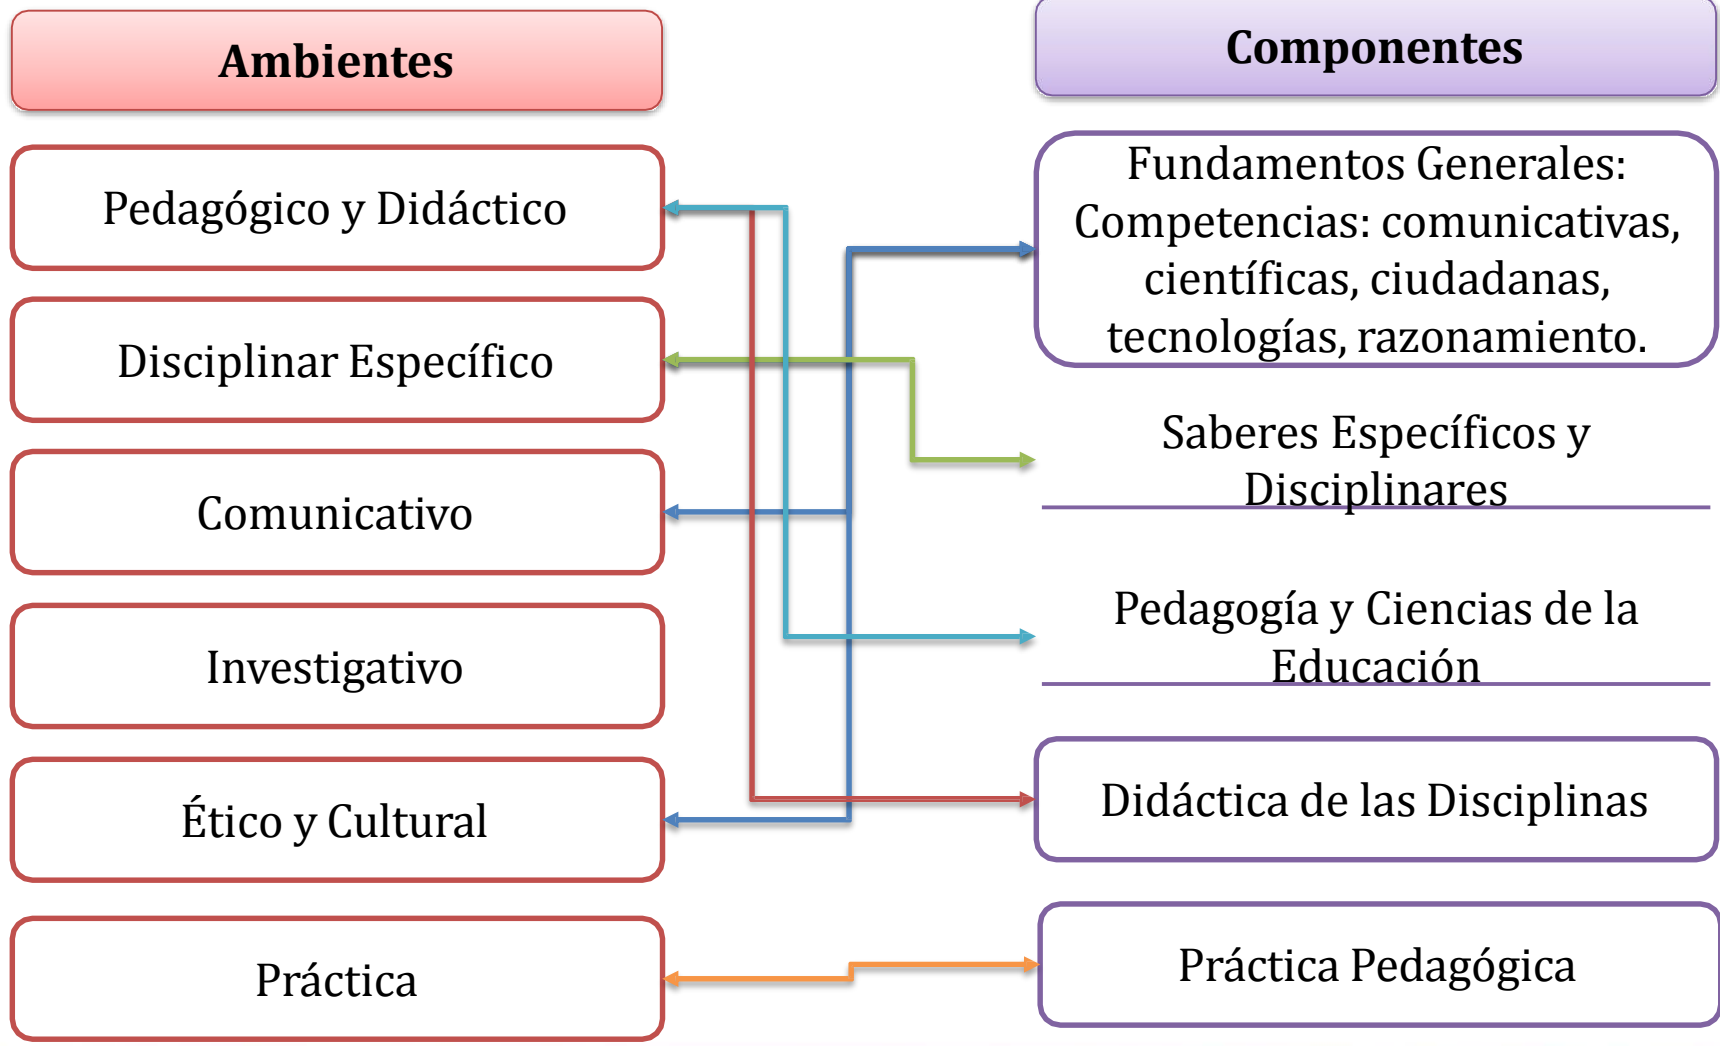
Ambientes

Pedagógico y Didáctico

Disciplinar Específico

Comunicativo

Investigativo

Ético y Cultural

Práctica

Componentes

Fundamentos Generales: Competencias: comunicativas, científicas, ciudadanas, tecnologías, razonamiento.

Saberes Específicos y Disciplinares

Pedagogía y Ciencias de la Educación

Didáctica de las Disciplinas

Práctica Pedagógica